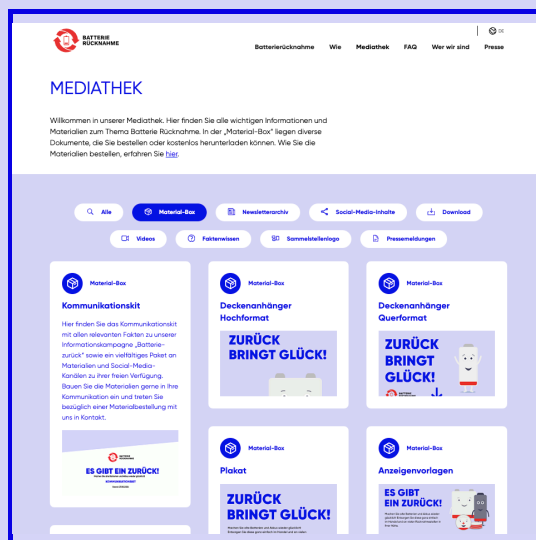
BATTERIE RÜCKNAHME

DE

Batterierücknahme Wie Mediathek FAQ Wer wir sind Presse

MEDIATHEK

Willkommen in unserer Mediathek. Hier finden Sie alle wichtigen Informationen und Materialien zum Thema Batterie Rücknahme. In der „Material-Box" liegen diverse Dokumente, die Sie bestellen oder kostenlos herunterladen können. Wie Sie die Materialien bestellen, erfahren Sie hier.

Alle
Material-Box
Newsletterarchiv
Social-Media-Inhalte
Download
Videos
Faktenwissen
Sammelstellenlogo
Pressemeldungen

Material-Box
Kommunikationskit
Hier finden Sie das Kommunikationskit mit allen relevanten Fakten zur unserer Informationskampagne „Batterie-zurück" sowie ein vielfältiges Paket an Materialien und Social-Media-Kanälen zu ihrer freien Verfügung. Bauen Sie die Materialien gerne in Ihre Kommunikation ein und treten Sie bezüglich einer Materialbestellung mit uns in Kontakt.
ES GIBT EIN ZURÜCK!

Material-Box
Deckenanhänger Hochformat
ZURÜCK BRINGT GLÜCK!

Material-Box
Deckenanhänger Querformat
ZURÜCK BRINGT GLÜCK!

Material-Box
Plakat
ZURÜCK BRINGT GLÜCK!

Material-Box
Anzeigenvorlagen
ES GIBT EIN ZURÜCK!